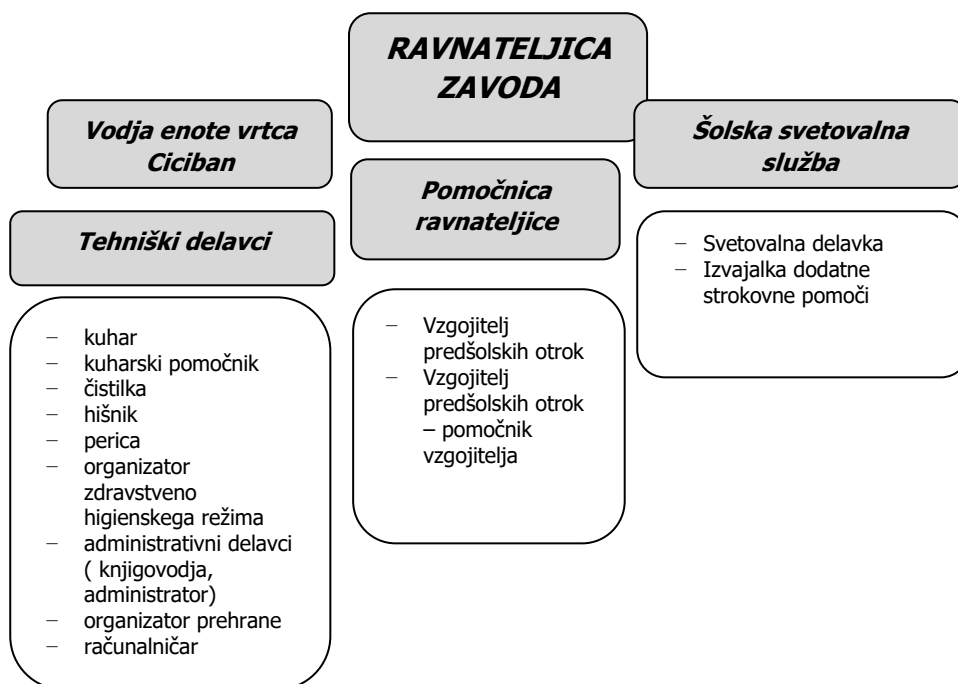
RAVNATELJICA ZAVODA

Vodja enote vrtca Ciciban

Tehniški delavci

- kuhar
- kuharski pomočnik
- čistilka
- hišnik
- perica
- organizator zdravstveno higienskega režima
- administrativni delavci ( knjigovodja, administrator)
- organizator prehrane
- računalničar

Pomočnica ravnateljice

- Vzgojitelj predšolskih otrok
- Vzgojitelj predšolskih otrok – pomočnik vzgojitelja

Šolska svetovalna služba

- Svetovalna delavka
- Izvajalka dodatne strokovne pomoči